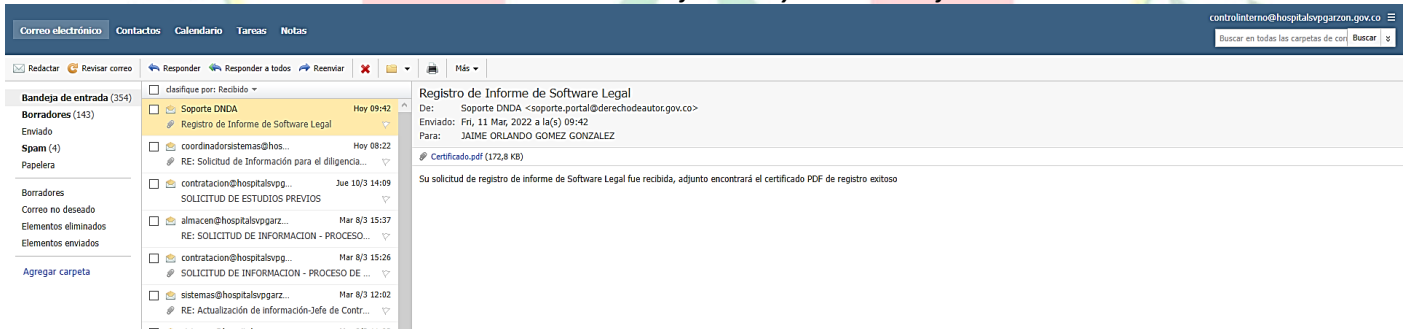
Correo electrónico Contactos Calendario Tareas Notas

controlinterno@hospitalsvpgarzon.gov.co

Buscar en todas las carpetas de corr Buscar

Redactar Revisar correo Responder Responder a todos Reenviar Más

Bandeja de entrada (354)
Borradores (143)
Enviado
Spam (4)
Papelera

Borradores
Correo no deseado
Elementos eliminados
Elementos enviados

Agregar carpeta

clasifique por: Recibido

Soporte DNDA Hoy 09:42
Registro de Informe de Software Legal

coordinadorsistemas@hos... Hoy 08:22
RE: Solicitud de Información para el diligencia...

contratacion@hospitalsvpg... Jue 10/3 14:09
SOLICITUD DE ESTUDIOS PREVIOS

almacen@hospitalsvpgarz... Mar 8/3 15:37
RE: SOLICITUD DE INFORMACION - PROCESO...

contratacion@hospitalsvpg... Mar 8/3 15:26
SOLICITUD DE INFORMACION - PROCESO DE ...

sistemas@hospitalsvpgarz... Mar 8/3 12:02
RE: Actualización de información-Jefe de Contr...

Registro de Informe de Software Legal
De: Soporte DNDA <soporte.portal@derechodeautor.gov.co>
Enviado: Fri, 11 Mar, 2022 a la(s) 09:42
Para: JAIME ORLANDO GOMEZ GONZALEZ

Certificado.pdf (172,8 KB)

Su solicitud de registro de informe de Software Legal fue recibida, adjunto encontrará el certificado PDF de registro exitoso